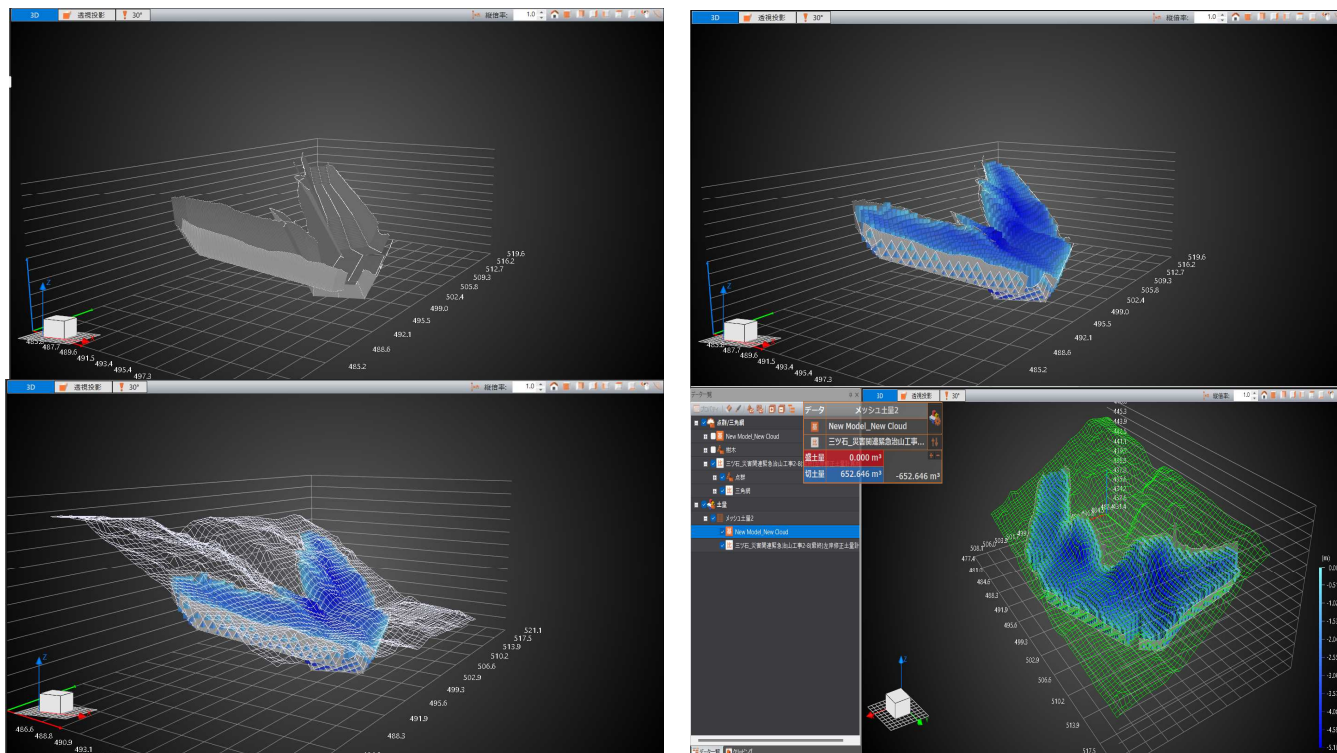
3D 透視投影 30° 縦倍率: 1.0

519.6
516.2
512.7
509.3
505.8
502.4
499.0
495.5
492.1
488.6
485.2
485.7
487.7
489.6
491.5
493.4
495.4
497.3

3D 透視投影 30° 縦倍率: 1.0

519.6
516.2
512.7
509.3
505.8
502.4
499.0
495.5
492.1
488.6
485.2
485.7
487.7
489.6
491.5
493.4
495.4
497.3

3D 透視投影 30° 縦倍率: 1.0

521.1
517.5
513.9
510.2
506.6
502.9
499.3
495.6
491.9
488.3
486.6
488.8
490.9
493.1

データ一覧
点群/三角網
New Model_New Cloud
樹木
三ツ石_災害関連緊急治山工事2-母類
点群
三角網
土量
メッシュ土量2
New Model_New Cloud
三ツ石_災害関連緊急治山工事2-母類(法枠修正土量計
データ メッシュ土量2
New Model_New Cloud
三ツ石_災害関連緊急治山工事...
盛土量 0.000 m³
切土量 652.646 m³ -652.646 m³
3D 透視投影 30° 縦倍率: 1.0
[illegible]
477.4
484.6
488.2
491.9
495.6
499.3
502.9
506.6
510.2
513.9
517.5
(m)
データ一覧 カテゴリ